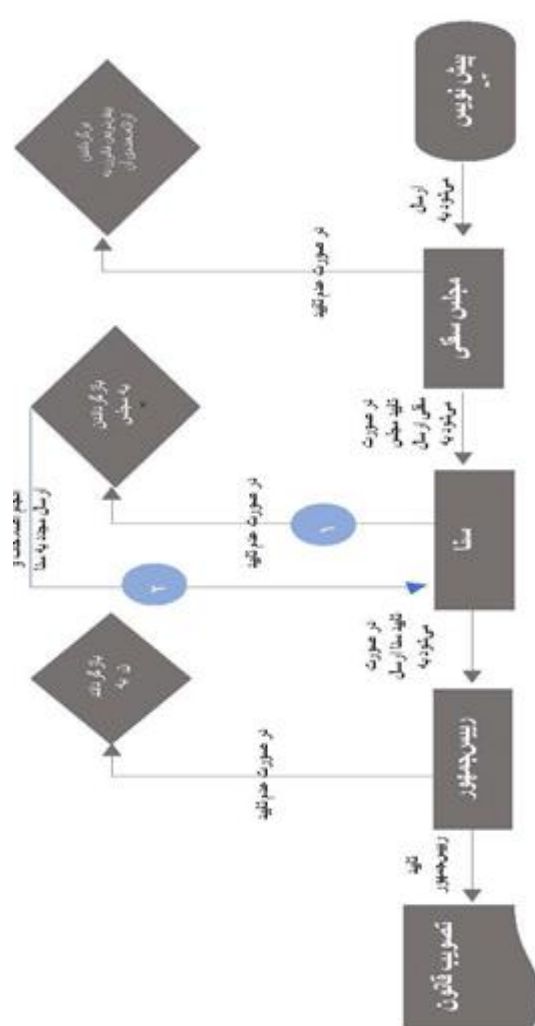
پیش نویس

ارسال لایحه

مجلس ملی

در صورت عدم موافقت

بازگشت به مجلس (اصلاح)

در صورت موافقت مجلس ارسال لایحه

سنا

در صورت عدم موافقت

۱

بازگرداندن به مجلس

۲

عدم تصمیم و ارسال مجدد به سنا

در صورت موافقت سنا ارسال لایحه

رئیس‌جمهور

در صورت عدم موافقت

بازگشت به سنا

تأیید رئیس‌جمهور

تصویب قانون